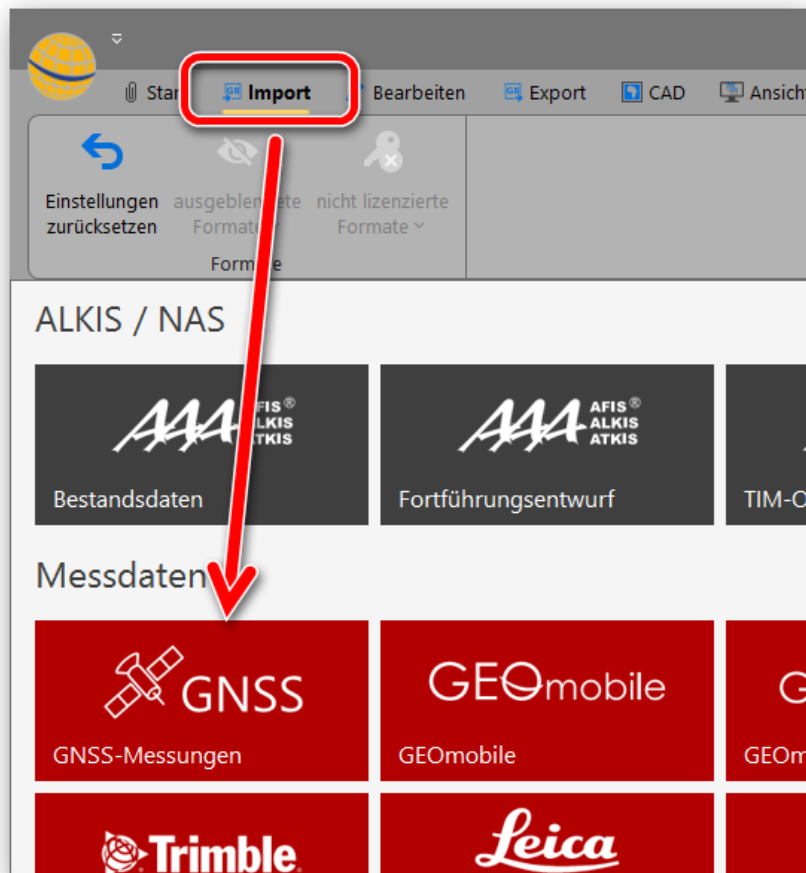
Star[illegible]

Import

Bearbeiten

Export

CAD

Ansich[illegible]

Einstellungen zurücksetzen

ausgeblen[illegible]te Format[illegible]

nicht lizenzierte Formate

Form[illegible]e

ALKIS / NAS

AAA AFIS® ALKIS ATKIS

Bestandsdaten

AAA AFIS® ALKIS ATKIS

Fortführungsentwurf

TIM-O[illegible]

Messdaten

GNSS

GNSS-Messungen

GEOmobile

GEOmobile

G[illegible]

GEOm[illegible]

Trimble

Leica